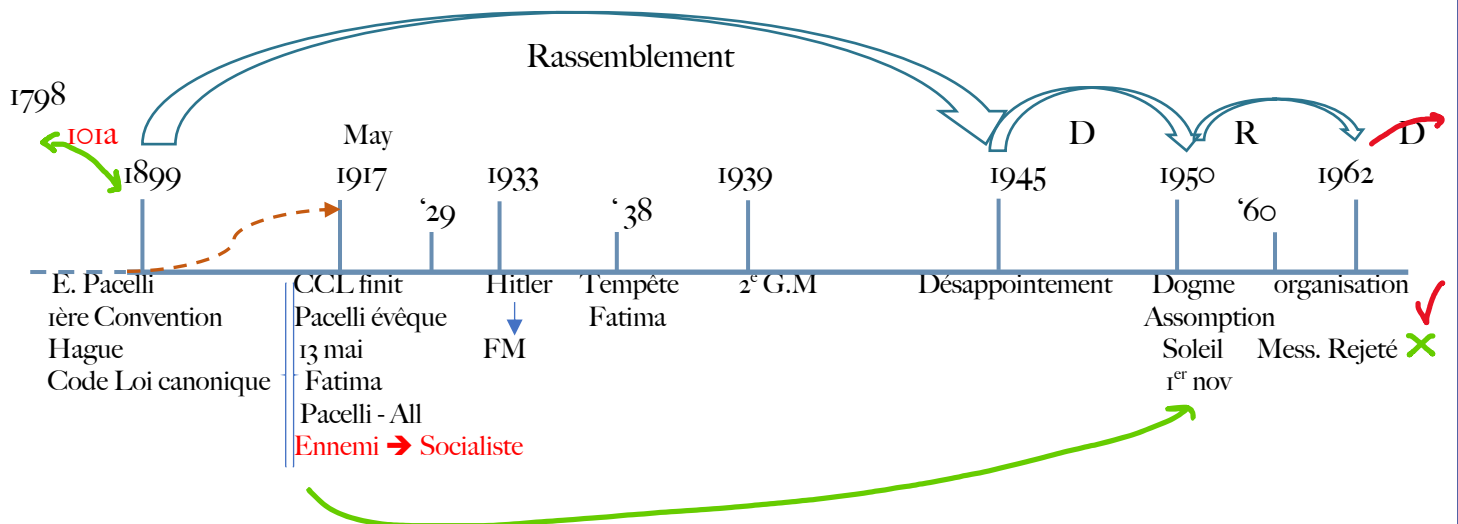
Rassemblement

1798

101a

1899

May
1917

'29

1933

'38

1939

1945

D

1950

R

'60

1962

D

E. Pacelli
1ère Convention
Hague
Code Loi canonique

CCL finit
Pacelli évêque
13 mai
Fatima
Pacelli - All
Ennemi ➔ Socialiste

Hitler
FM

Tempête
Fatima

2e G.M

Désappointement

Dogme
Assomption
Soleil
1er nov

organisation

Mess. Rejeté